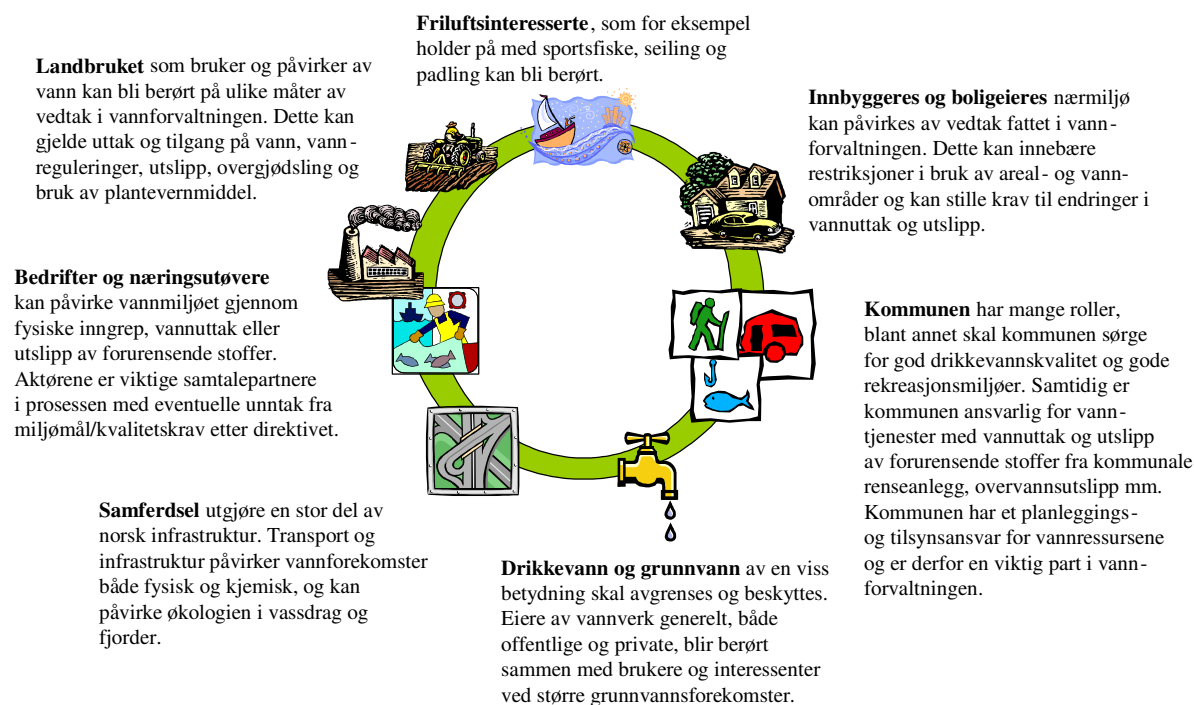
**Friluftsinteresserte**, som for eksempel holder på med sportsfiske, seiling og padling kan bli berørt.

**Landbruket** som bruker og påvirker av vann kan bli berørt på ulike måter av vedtak i vannforvaltningen. Dette kan gjelde uttak og tilgang på vann, vannreguleringer, utslipp, overgjødsling og bruk av plantevernmiddel.

**Innbyggeres og boligeieres** nærmiljø kan påvirkes av vedtak fattet i vannforvaltningen. Dette kan innebære restriksjoner i bruk av areal- og vannområder og kan stille krav til endringer i vannuttak og utslipp.

**Bedrifter og næringsutøvere** kan påvirke vannmiljøet gjennom fysiske inngrep, vannuttak eller utslipp av forurensende stoffer. Aktørene er viktige samtalepartnere i prosessen med eventuelle unntak fra miljømål/kvalitetskrav etter direktivet.

**Kommunen** har mange roller, blant annet skal kommunen sørge for god drikkevannskvalitet og gode rekreasjonsmiljøer. Samtidig er kommunen ansvarlig for vanntjenester med vannuttak og utslipp av forurensende stoffer fra kommunale renseanlegg, overvannsutslipp mm. Kommunen har et planleggings- og tilsynsansvar for vannressursene og er derfor en viktig part i vannforvaltningen.

**Samferdsel** utgjøre en stor del av norsk infrastruktur. Transport og infrastruktur påvirker vannforekomster både fysisk og kjemisk, og kan påvirke økologien i vassdrag og fjorder.

**Drikkevann og grunnvann** av en viss betydning skal avgrenses og beskyttes. Eiere av vannverk generelt, både offentlige og private, blir berørt sammen med brukere og interessenter ved større grunnvannsforekomster.